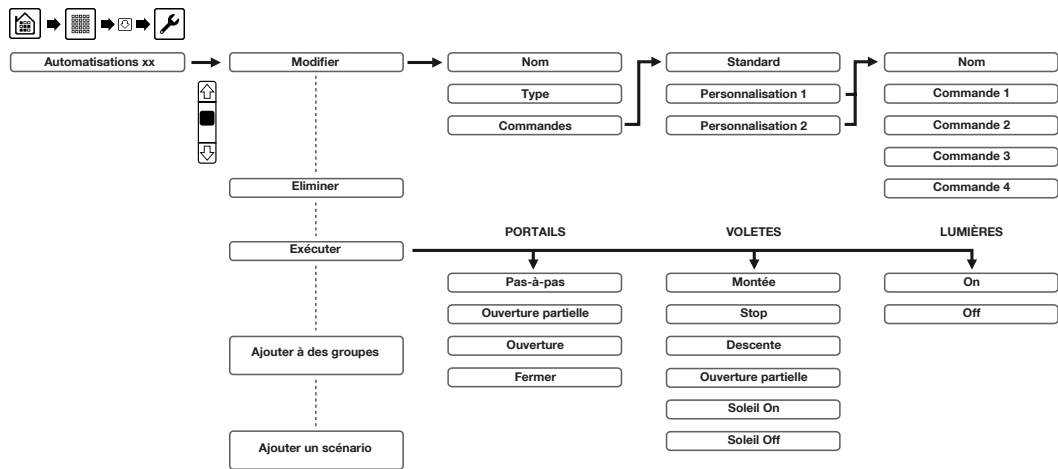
Automatisations xx

Modifier

Nom

Type

Commandes

Standard

Personnalisation 1

Personnalisation 2

Nom

Commande 1

Commande 2

Commande 3

Commande 4

Eliminer

Exécuter

PORTAILS

VOLETES

LUMIÈRES

Pas-à-pas

Ouverture partielle

Ouverture

Fermer

Montée

Stop

Descente

Ouverture partielle

Soleil On

Soleil Off

On

Off

Ajouter à des groupes

Ajouter un scénario